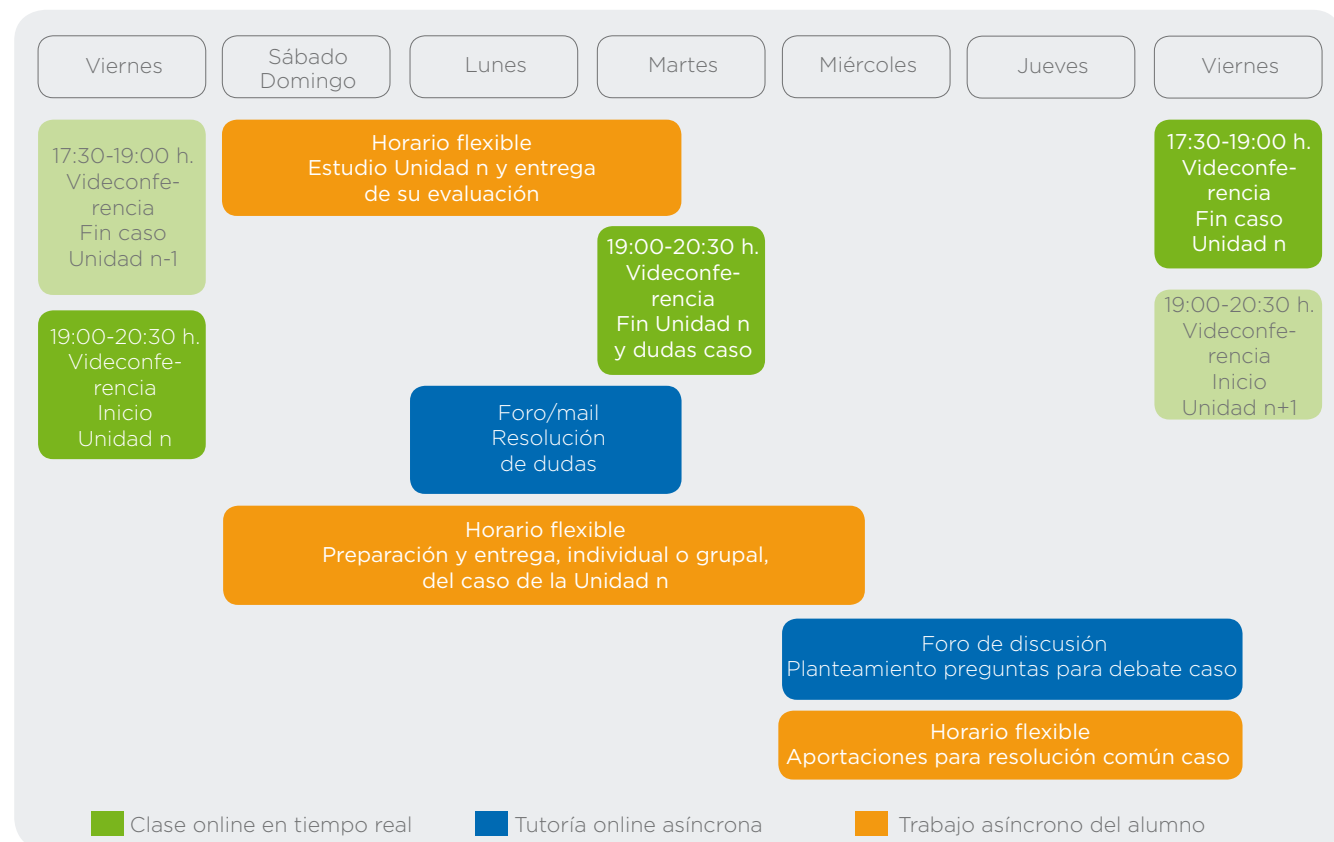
Viernes | Sábado Domingo | Lunes | Martes | Miércoles | Jueves | Viernes

17:30-19:00 h. Videoconferencia Fin caso Unidad n-1

19:00-20:30 h. Videoconferencia Inicio Unidad n

Horario flexible
Estudio Unidad n y entrega de su evaluación

19:00-20:30 h. Videoconferencia Fin Unidad n y dudas caso

Foro/mail
Resolución de dudas

Horario flexible
Preparación y entrega, individual o grupal, del caso de la Unidad n

Foro de discusión
Planteamiento preguntas para debate caso

Horario flexible
Aportaciones para resolución común caso

17:30-19:00 h. Videoconferencia Fin caso Unidad n

19:00-20:30 h. Videoconferencia Inicio Unidad n+1

Clase online en tiempo real
Tutoría online asíncrona
Trabajo asíncrono del alumno